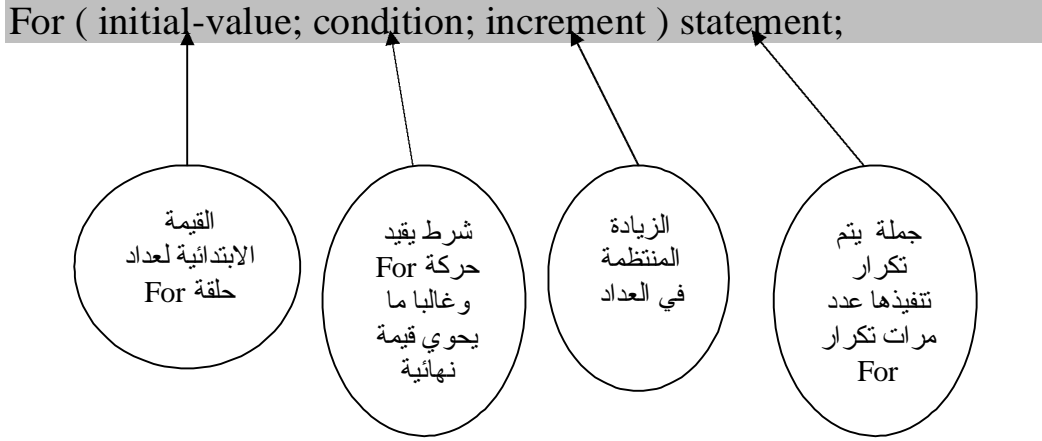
For ( initial-value; condition; increment ) statement;

القيمة الابتدائية لعداد حلقة For

شرط يقيد حركة For وغالبا ما يحوي قيمة نهائية

الزيادة المنتظمة في العداد

جملة يتم تكرار تنفيذها عدد مرات تكرار For